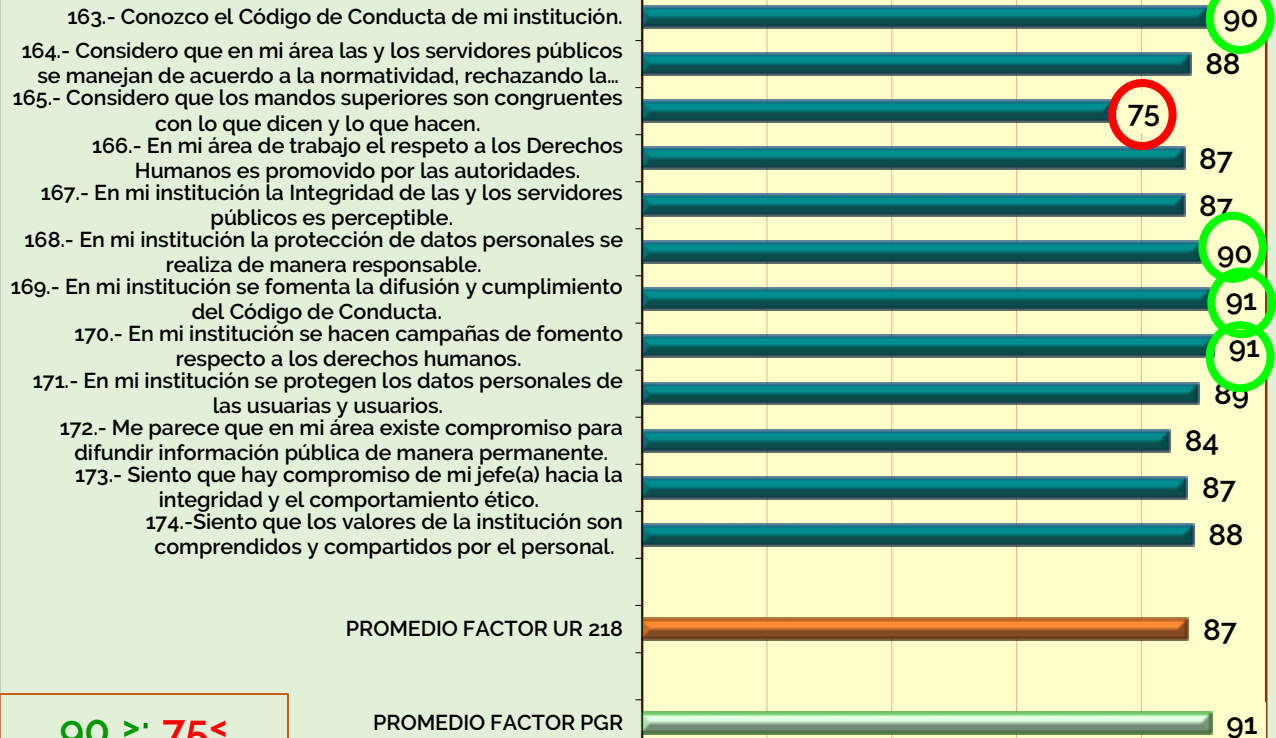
163.- Conozco el Código de Conducta de mi institución.
90

164.- Considero que en mi área las y los servidores públicos se manejan de acuerdo a la normatividad, rechazando la...
88

165.- Considero que los mandos superiores son congruentes con lo que dicen y lo que hacen.
75

166.- En mi área de trabajo el respeto a los Derechos Humanos es promovido por las autoridades.
87

167.- En mi institución la Integridad de las y los servidores públicos es perceptible.
87

168.- En mi institución la protección de datos personales se realiza de manera responsable.
90

169.- En mi institución se fomenta la difusión y cumplimiento del Código de Conducta.
91

170.- En mi institución se hacen campañas de fomento respecto a los derechos humanos.
91

171.- En mi institución se protegen los datos personales de las usuarias y usuarios.
89

172.- Me parece que en mi área existe compromiso para difundir información pública de manera permanente.
84

173.- Siento que hay compromiso de mi jefe(a) hacia la integridad y el comportamiento ético.
87

174.-Siento que los valores de la institución son comprendidos y compartidos por el personal.
88

PROMEDIO FACTOR UR 218
87

PROMEDIO FACTOR PGR
91

90 >; 75<